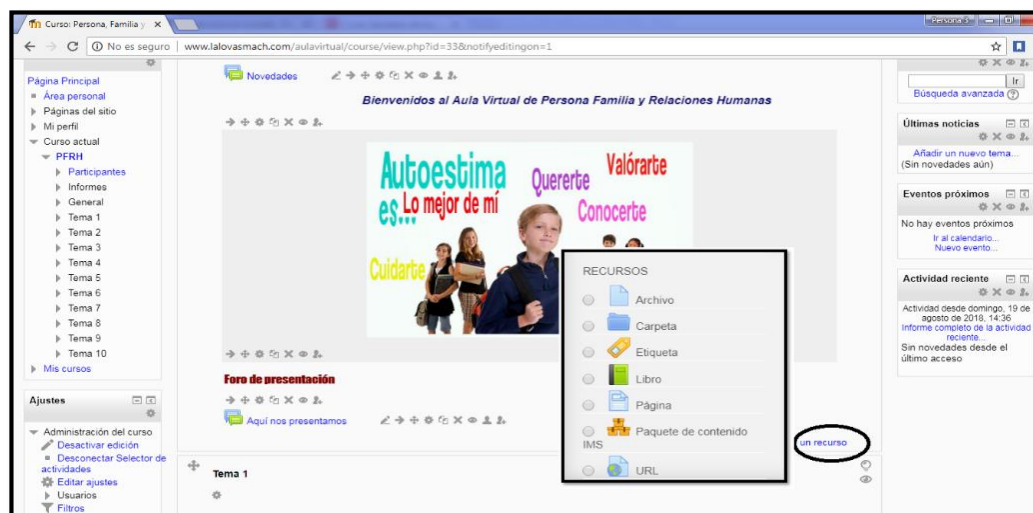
Curso: Persona, Familia y ×

Persona 1

← → C ⓘ No es seguro | www.lalovasmach.com/aulavirtual/course/view.php?id=33&notifyeditingon=1

Página Principal
Área personal
Páginas del sitio
Mi perfil
Curso actual
PFRH
Participantes
Informes
General
Tema 1
Tema 2
Tema 3
Tema 4
Tema 5
Tema 6
Tema 7
Tema 8
Tema 9
Tema 10
Mis cursos

Ajustes
Administración del curso
Desactivar edición
Desconectar Selector de actividades
Editar ajustes
Usuarios
Filtros

Novedades

Bienvenidos al Aula Virtual de Persona Familia y Relaciones Humanas

Autoestima es... Lo mejor de mí
Quererte
Valórarte
Conocerte
Cuidarte

Foro de presentación

Aquí nos presentamos

Tema 1

RECURSOS
Archivo
Carpeta
Etiqueta
Libro
Página
Paquete de contenido IMS
URL

un recurso

Ir
Búsqueda avanzada

Últimas noticias
Añadir un nuevo tema...
(Sin novedades aún)

Eventos próximos
No hay eventos próximos
Ir al calendario...
Nuevo evento...

Actividad reciente
Actividad desde domingo, 19 de agosto de 2018, 14:36
Informe completo de la actividad reciente...
Sin novedades desde el último acceso